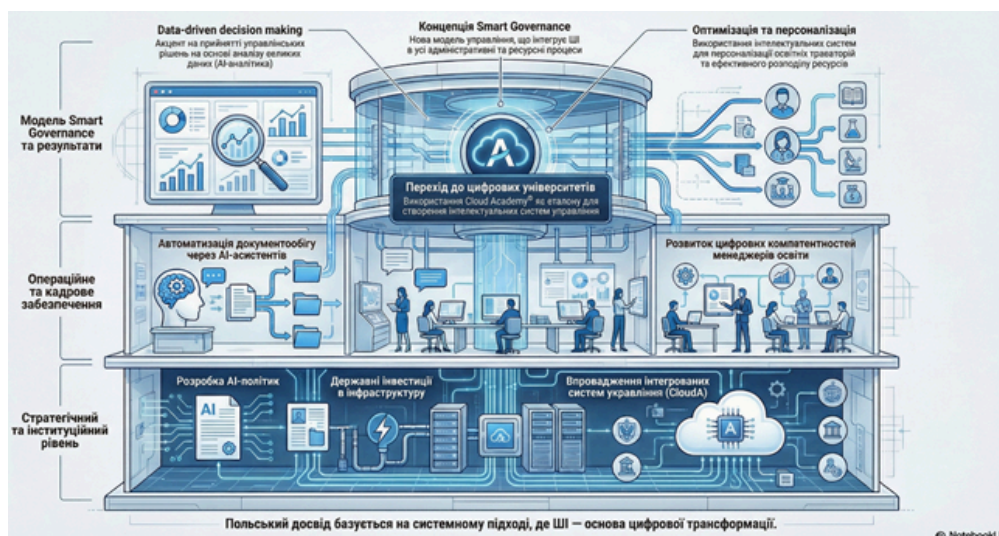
Модель Smart Governance та результати

Data-driven decision making
Акцент на прийнятті управлінських рішень на основі аналізу великих даних (AI-аналітика)

Концепція Smart Governance
Нова модель управління, що інтегрує ШІ в усі адміністративні та ресурсні процеси

Оптимізація та персоналізація
Використання інтелектуальних систем для персоналізації освітніх траєкторій та ефективного розподілу ресурсів

Перехід до цифрових університетів
Використання Cloud Academy® як еталону для створення інтелектуальних систем управління

Операційне та кадрове забезпечення

Автоматизація документообігу через AI-асистентів

Розвиток цифрових компетентностей менеджерів освіти

Стратегічний та інституційний рівень

Розробка AI-політик

Державні інвестиції в інфраструктуру

Впровадження інтегрованих систем управління (CloudA)

AI

Польський досвід базується на системному підході, де ШІ — основа цифрової трансформації.

© NotebookLM